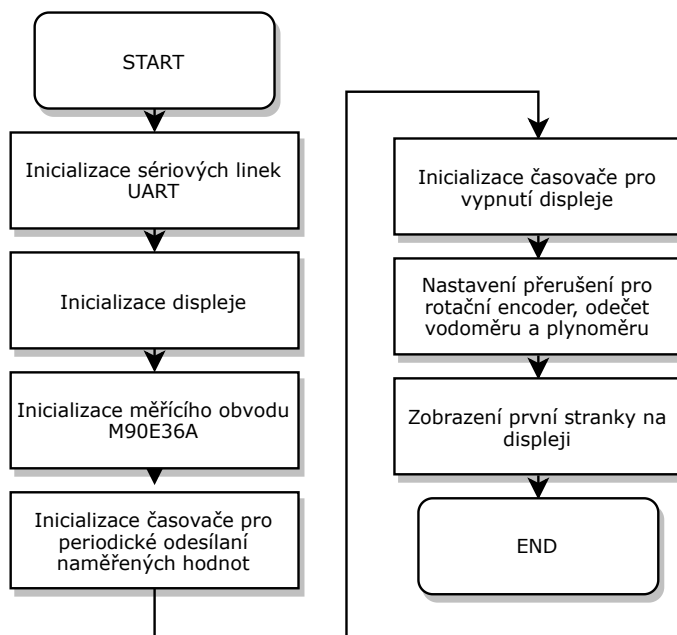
START

Inicializace sériových linek UART

Inicializace displeje

Inicializace měřícího obvodu M90E36A

Inicializace časovače pro periodické odesílaní naměřených hodnot

Inicializace časovače pro vypnutí displeje

Nastavení přerušení pro rotační encoder, odečet vodoměru a plynoměru

Zobrazení první stranky na displeji

END